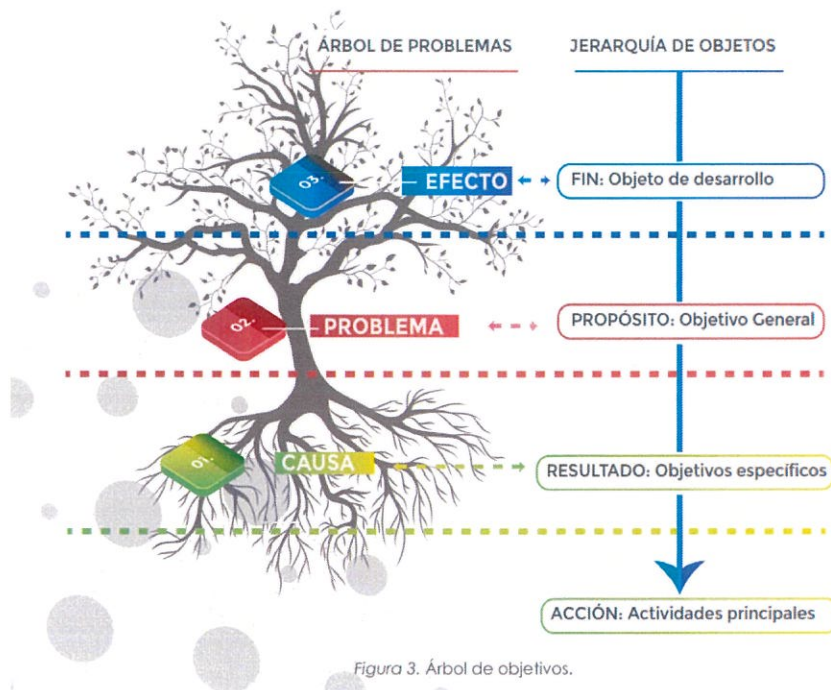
ÁRBOL DE PROBLEMAS

JERARQUÍA DE OBJETOS

03.

EFECTO

FIN: Objeto de desarrollo

02.

PROBLEMA

PROPÓSITO: Objetivo General

01.

CAUSA

RESULTADO: Objetivos específicos

ACCIÓN: Actividades principales

Figura 3. Árbol de objetivos.